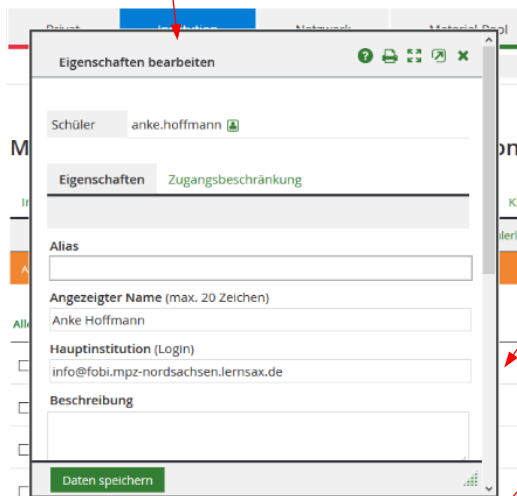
Privat
Institution
Netzwerk
Material-Pool

Eigenschaften bearbeiten

Schüler anke.hoffmann

Eigenschaften Zugangsbeschränkung

Alias

Angezeigter Name (max. 20 Zeichen)
Anke Hoffmann

Hauptinstitution (Login)
info@fobi.mpz-nordsachsen.lernsax.de

Beschreibung

Daten speichern